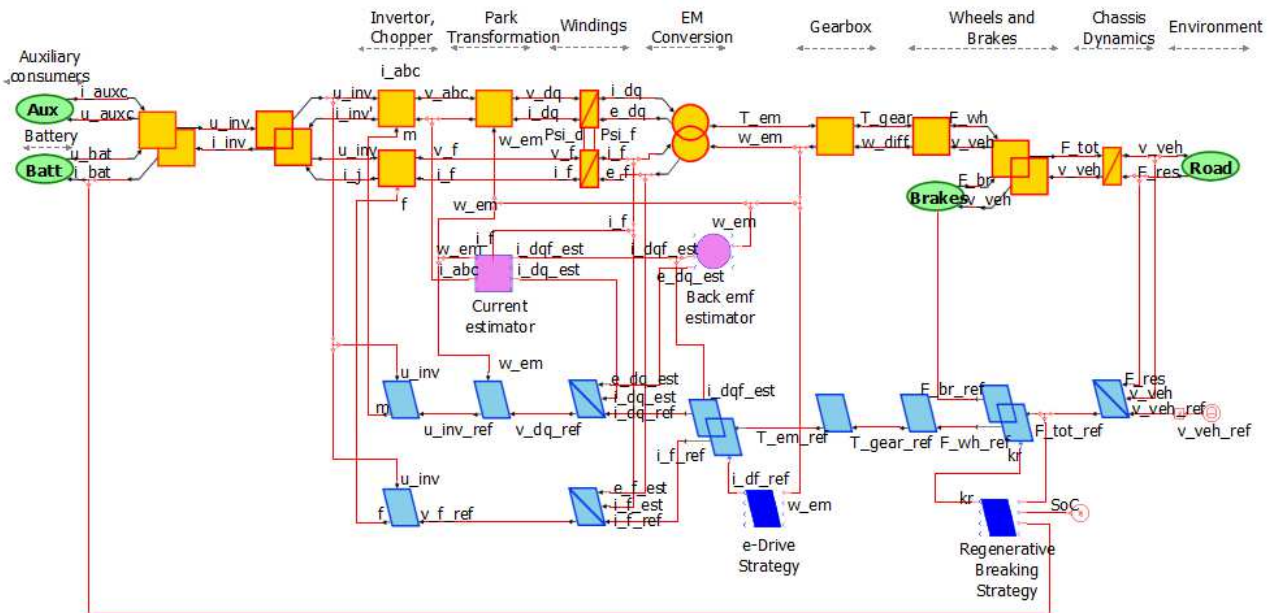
Invertor, Chopper
Park Transformation
Windings
EM Conversion
Gearbox
Wheels and Brakes
Chassis Dynamics
Environment

Auxiliary consumers
Aux
i_auxc
u_auxc
Battery
Batt
u_bat
i_bat
u_inv
i_inv
u_inv
i_inv'
i_abc
v_abc
m
u_inv
i_j
v_f
i_f
f
v_dq
i_dq
w_em
Psi_d
Psi_f
v_f
i_f
i_dq
e_dq
i_f
e_f
T_em
w_em
T_gear
w_diff
F_wh
v_veh
F_br
v_veh
Brakes
F_tot
v_veh
v_veh
F_res
Road
w_em
i_f
w_em
i_f
w_em
i_abc
i_dqf_est
i_dq_est
i_dqf_est
e_dq_est
Current estimator
Back emf estimator
w_em
u_inv
m
u_inv_ref
v_dq_ref
e_dq_est
i_dq_est
i_dq_ref
i_dqf_est
T_em_ref
T_gear_ref
F_br_ref
F_wh_ref
F_tot_ref
kr
F_res
v_veh
v_veh_ref
v_veh_ref
i_f_ref
i_df_ref
u_inv
f
v_f_ref
e_f_est
i_f_est
i_f_ref
w_em
e-Drive Strategy
kr
SoC
Regenerative Breaking Strategy